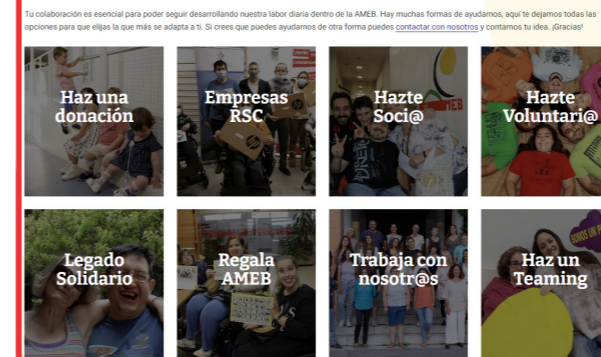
Tu colaboración es esencial para poder seguir desarrollando nuestra labor diaria dentro de la AMEB. Hay muchas formas de ayudarnos, aquí te dejamos todas las opciones para que elijas la que más se adapta a ti. Si crees que puedes ayudarnos de otra forma puedes contactar con nosotros y cuéntanos tu idea. ¡Gracias!

Haz una donación

Empresas RSC

Hazte Soci@

Hazte Voluntari@

Legado Solidario

Regala AMEB

Trabaja con nosotr@s

Haz un Teaming